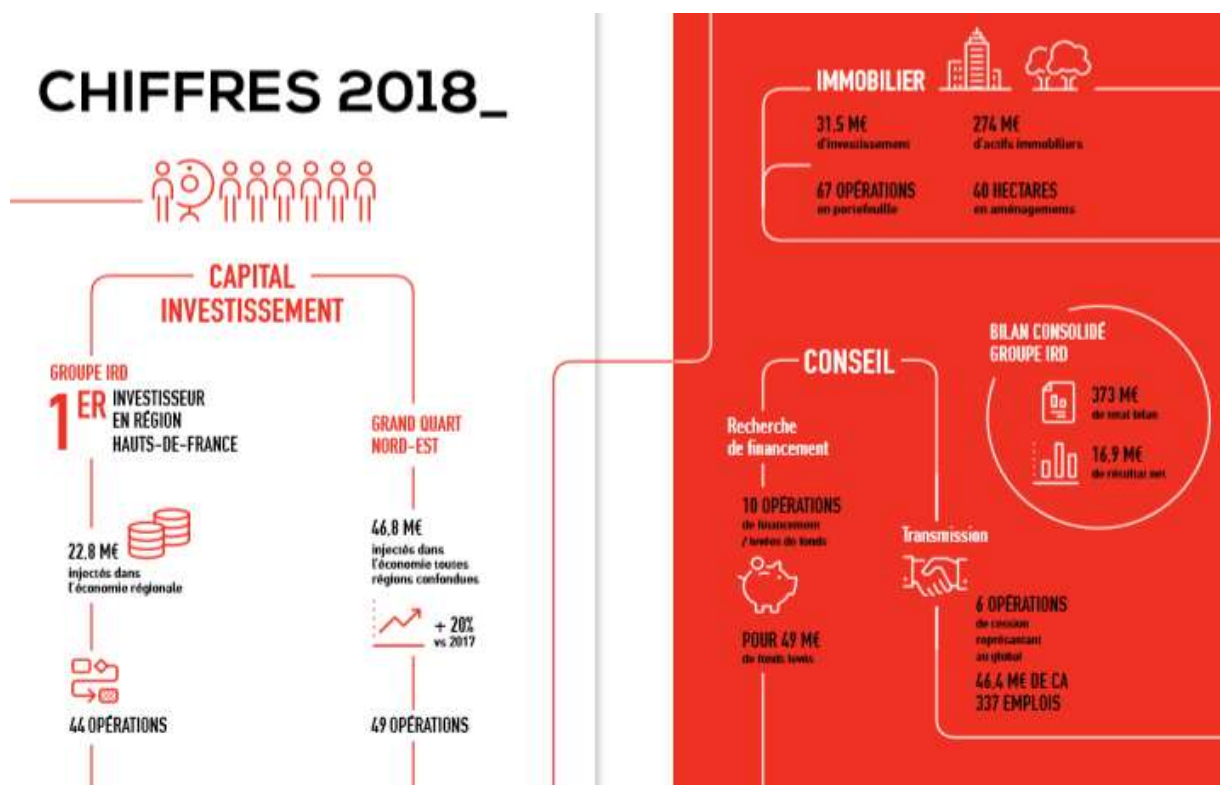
CHIFFRES 2018_

CAPITAL INVESTISSEMENT

GROUPE IRD
1ER INVESTISSEUR EN RÉGION HAUTS-DE-FRANCE

22,8 M€
injectés dans l'économie régionale

44 OPÉRATIONS

GRAND QUART NORD-EST

46,8 M€
injectés dans l'économie toutes régions confondues

+ 20%
vs 2017

49 OPÉRATIONS

IMMOBILIER

31,5 M€
d'investissements

274 M€
d'actifs immobiliers

67 OPÉRATIONS
en portefeuille

40 HECTARES
en aménagements

CONSEIL

Recherche de financement

10 OPÉRATIONS
de financement / levées de fonds

POUR 49 M€
de fonds levés

Transmission

6 OPÉRATIONS
de cession représentant au global

46,4 M€ DE CA
337 EMPLOIS

BILAN CONSOLIDÉ GROUPE IRD

373 M€
de total bilan

16,9 M€
de résultat net